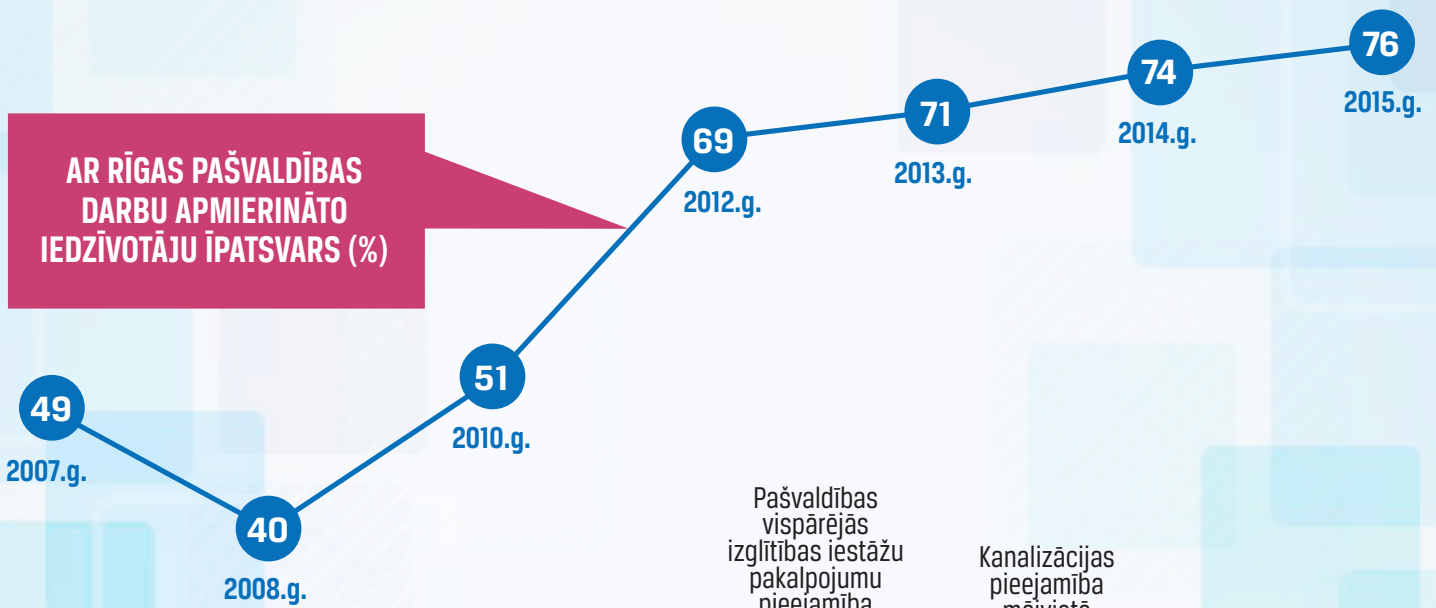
AR RĪGAS PAŠVALDĪBAS DARBU APMIERINĀTO IEDZĪVOTĀJU ĪPATSVARS (%)

49
2007.g.

40
2008.g.

51
2010.g.

69
2012.g.

71
2013.g.

74
2014.g.

76
2015.g.

Pašvaldības vispārējās izglītības iestāžu pakalpojumu pieejamība

Kanalizācijas pieejamība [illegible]